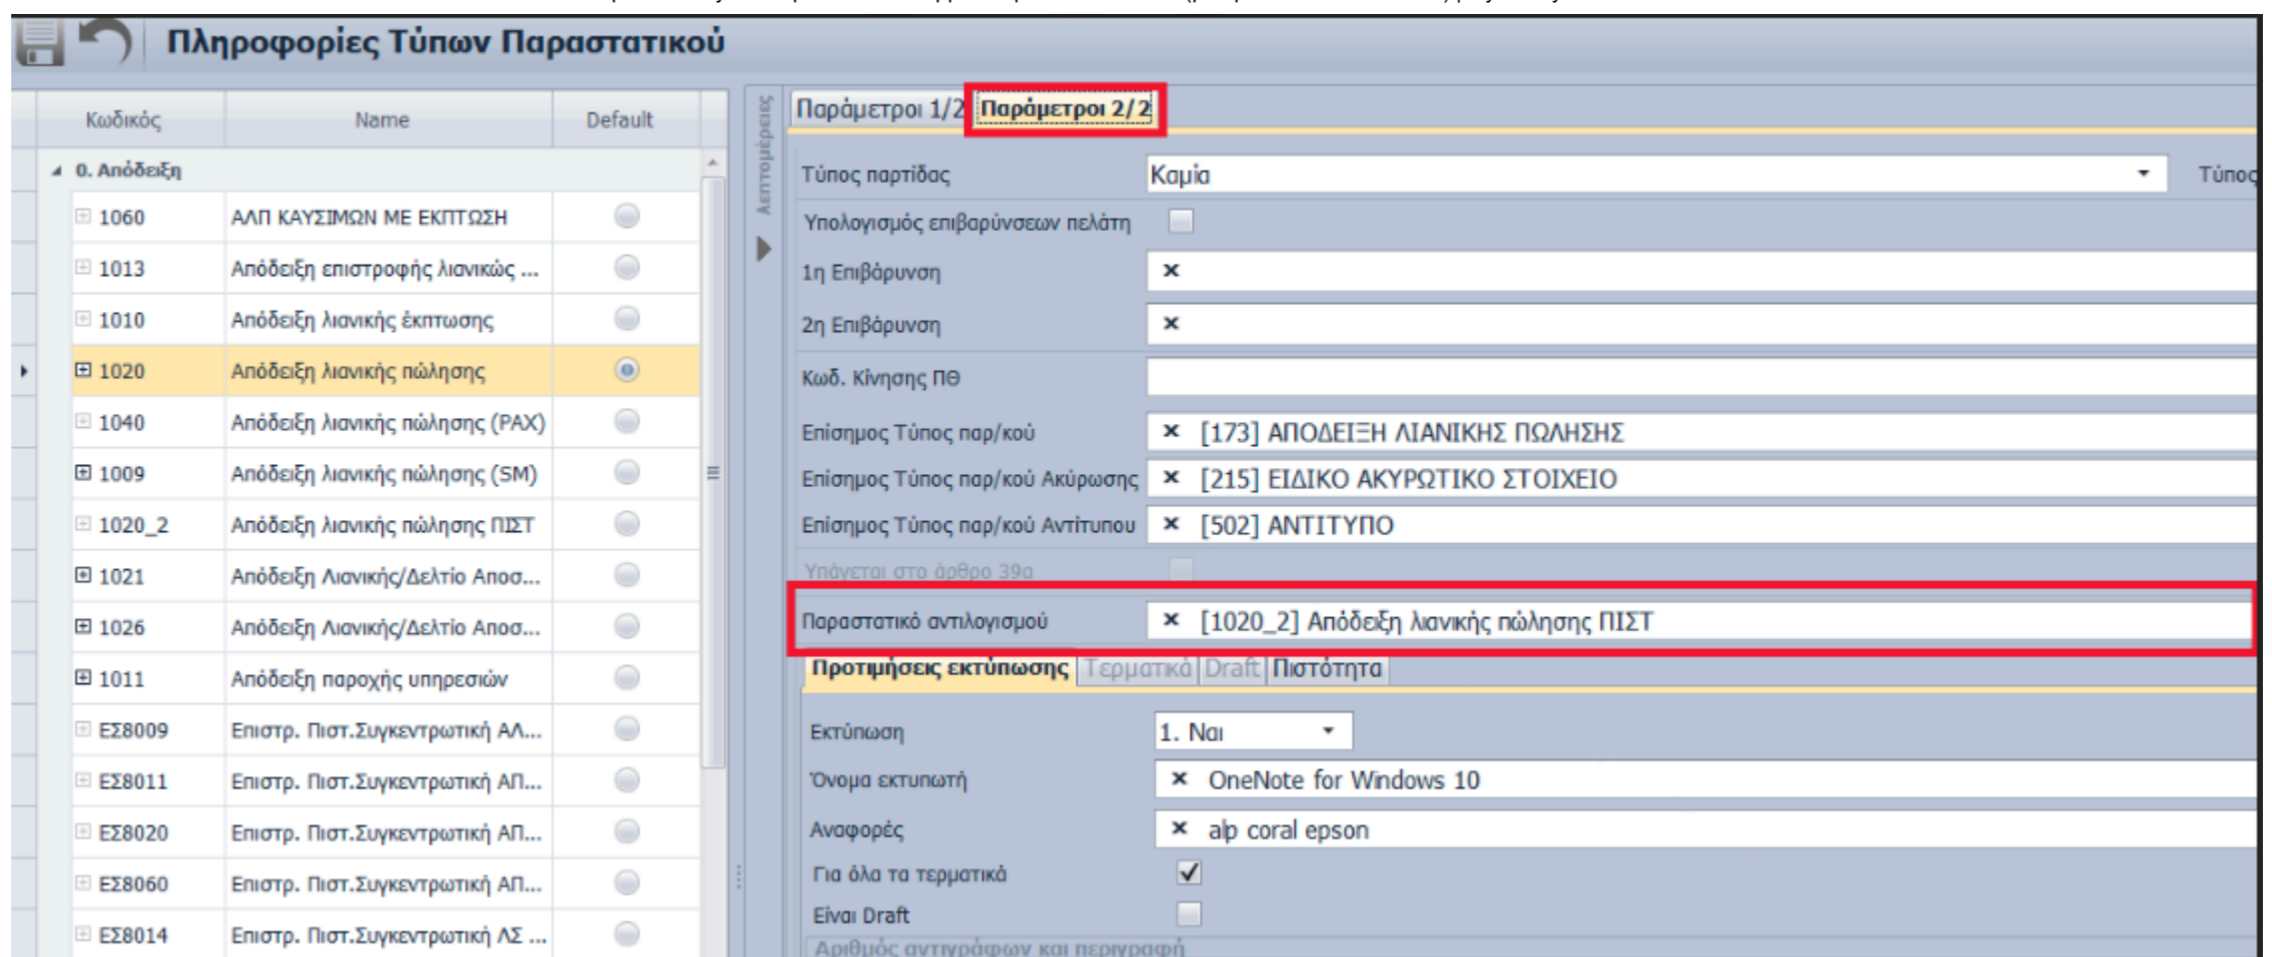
Πληροφορίες Τύπων Παραστατικού

| Κωδικός | Name | Default |
|---|---|---|
| 0. Απόδειξη | | |
| 1060 | ΑΛΠ ΚΑΥΣΙΜΩΝ ΜΕ ΕΚΠΤΩΣΗ | |
| 1013 | Απόδειξη επιστροφής λιανικώς ... | |
| 1010 | Απόδειξη λιανικής έκπτωσης | |
| 1020 | Απόδειξη λιανικής πώλησης | |
| 1040 | Απόδειξη λιανικής πώλησης (PAX) | |
| 1009 | Απόδειξη λιανικής πώλησης (SM) | |
| 1020_2 | Απόδειξη λιανικής πώλησης ΠΙΣΤ | |
| 1021 | Απόδειξη Λιανικής/Δελτίο Αποσ... | |
| 1026 | Απόδειξη Λιανικής/Δελτίο Αποσ... | |
| 1011 | Απόδειξη παροχής υπηρεσιών | |
| ΕΣ8009 | Επιστρ. Πιστ.Συγκεντρωτική ΑΛ... | |
| ΕΣ8011 | Επιστρ. Πιστ.Συγκεντρωτική ΑΠ... | |
| ΕΣ8020 | Επιστρ. Πιστ.Συγκεντρωτική ΑΠ... | |
| ΕΣ8060 | Επιστρ. Πιστ.Συγκεντρωτική ΑΠ... | |
| ΕΣ8014 | Επιστρ. Πιστ.Συγκεντρωτική ΛΣ ... | |

Λεπτομέρειες

Παράμετροι 1/2 Παράμετροι 2/2

Τύπος παρτίδας Καμία Τύπος
Υπολογισμός επιβαρύνσεων πελάτη
1η Επιβάρυνση ×
2η Επιβάρυνση ×
Κωδ. Κίνησης ΠΘ
Επίσημος Τύπος παρ/κού × [173] ΑΠΟΔΕΙΞΗ ΛΙΑΝΙΚΗΣ ΠΩΛΗΣΗΣ
Επίσημος Τύπος παρ/κού Ακύρωσης × [215] ΕΙΔΙΚΟ ΑΚΥΡΩΤΙΚΟ ΣΤΟΙΧΕΙΟ
Επίσημος Τύπος παρ/κού Αντίτυπου × [502] ΑΝΤΙΤΥΠΟ
Υπάγεται στο άρθρο 39α
Παραστατικό αντιλογισμού × [1020_2] Απόδειξη λιανικής πώλησης ΠΙΣΤ

Προτιμήσεις εκτύπωσης Τερματικά Draft Πιστότητα

Εκτύπωση 1. Ναι
Όνομα εκτυπωτή × OneNote for Windows 10
Αναφορές × alp coral epson
Για όλα τα τερματικά ✓
Είναι Draft
Αριθμός αντιγράφων και περιγραφή